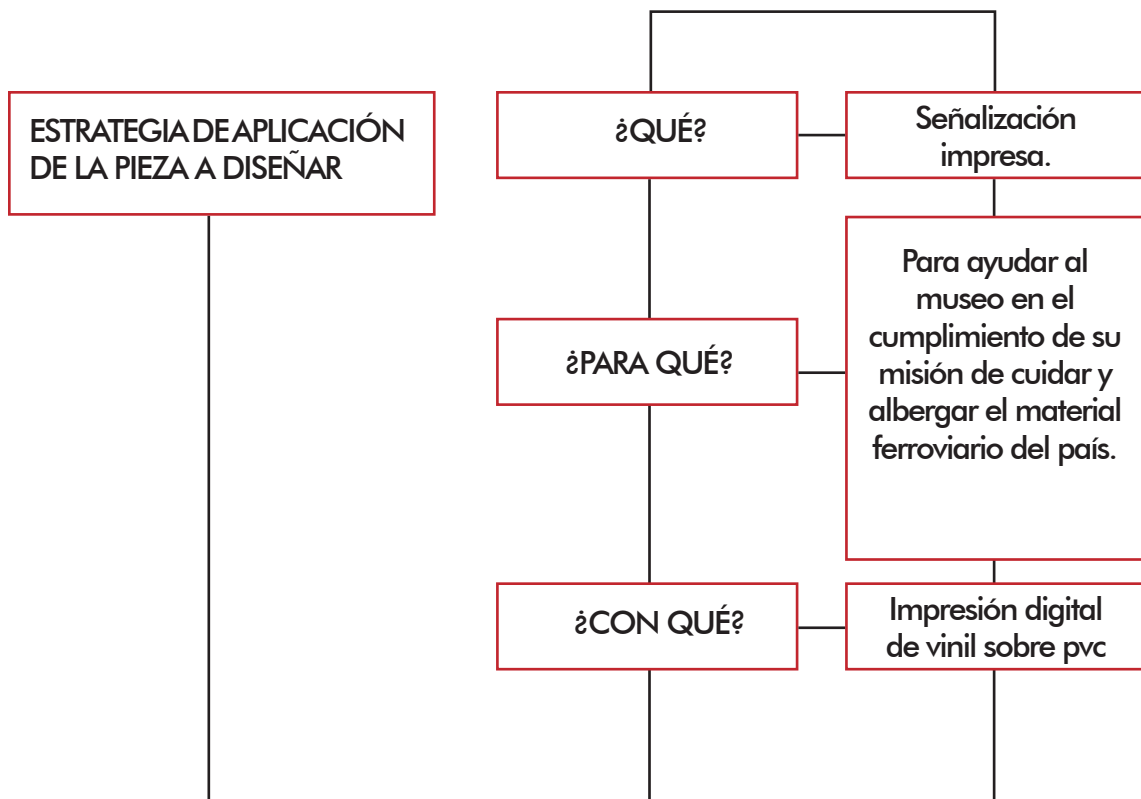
ESTRATEGIA DE APLICACIÓN DE LA PIEZA A DISEÑAR

¿QUÉ?

Señalización impresa.

¿PARA QUÉ?

Para ayudar al museo en el cumplimiento de su misión de cuidar y albergar el material ferroviario del país.

¿CON QUÉ?

Impresión digital de vinil sobre pvc